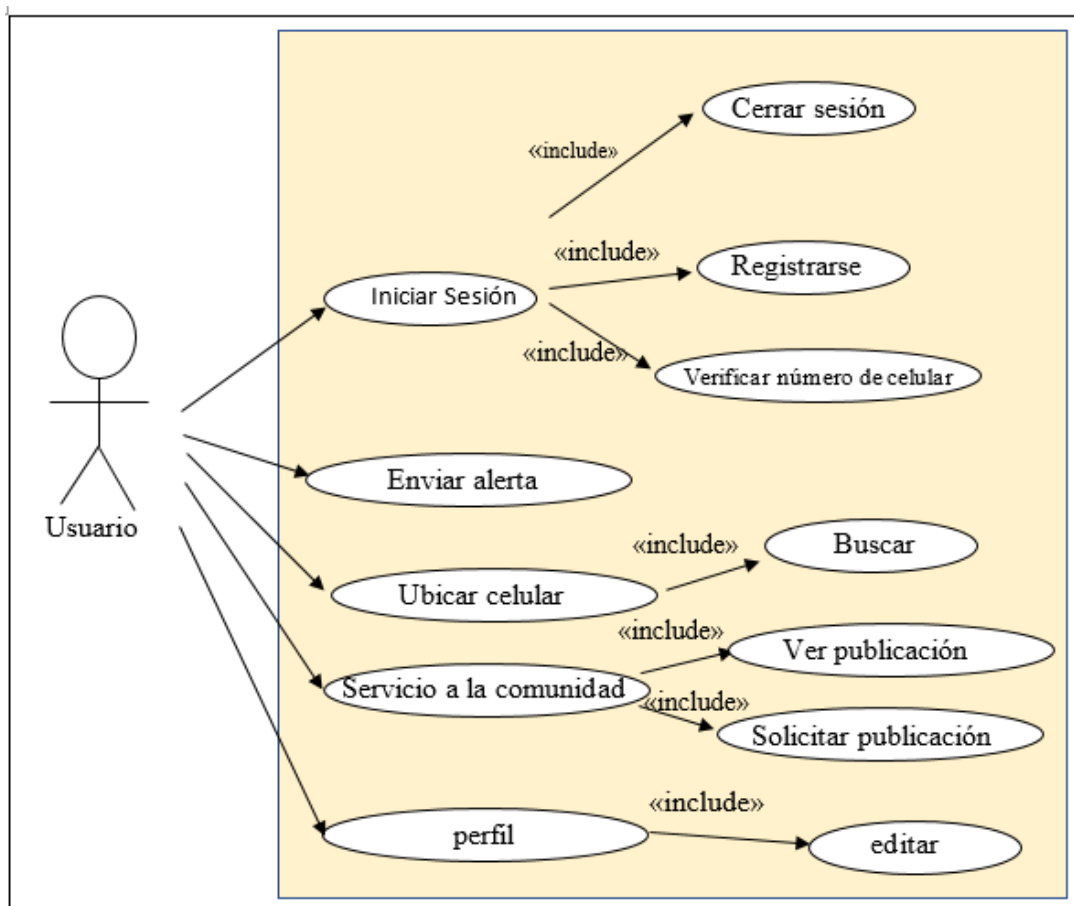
Usuario

Iniciar Sesión

«include»

Cerrar sesión

«include»

Registrarse

«include»

Verificar número de celular

Enviar alerta

Ubicar celular

«include»

Buscar

Servicio a la comunidad

«include»

Ver publicación

«include»

Solicitar publicación

perfil

«include»

editar